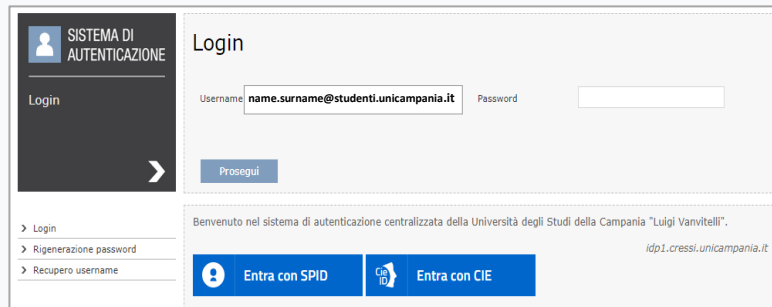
SISTEMA DI AUTENTICAZIONE

Login

Login

Username name.surname@studenti.unicampania.it Password

Prosegui

Login

Rigenerazione password

Recupero username

Benvenuto nel sistema di autenticazione centralizzata della Università degli Studi della Campania "Luigi Vanvitelli".

idp1.cressi.unicampania.it

Entra con SPID

CIE ID

Entra con CIE